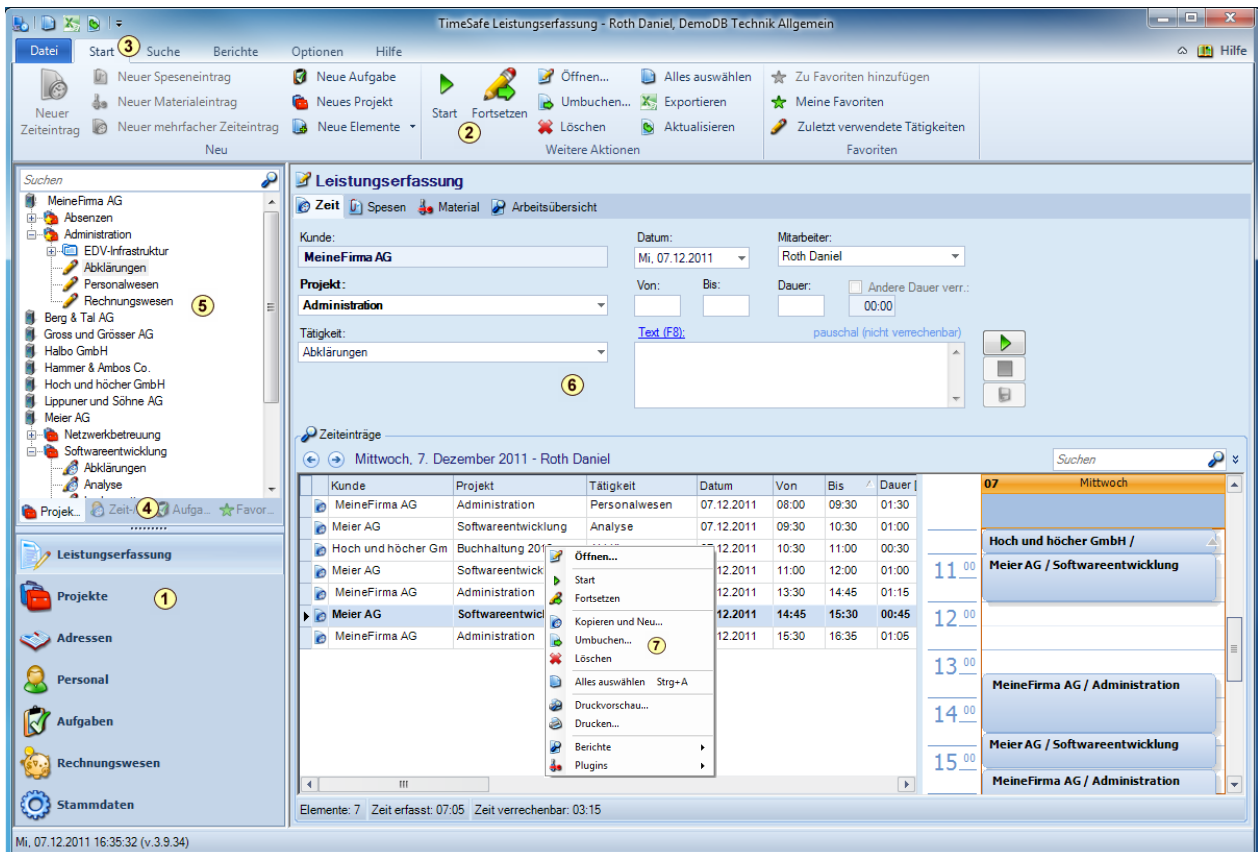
TimeSafe Leistungserfassung - Roth Daniel, DemoDB Technik Allgemein

Datei Start 3 Suche Berichte Optionen Hilfe Hilfe

Neuer Zeiteintrag
Neuer Speseneintrag
Neuer Materialeintrag
Neuer mehrfacher Zeiteintrag
Neue Aufgabe
Neues Projekt
Neue Elemente
Neu

Start Fortsetzen 2
Öffnen...
Umbuchen...
Löschen
Alles auswählen
Exportieren
Aktualisieren
Weitere Aktionen

Zu Favoriten hinzufügen
Meine Favoriten
Zuletzt verwendete Tätigkeiten
Favoriten

Suchen
MeineFirma AG
Absenzen
Administration
EDV-Infrastruktur
Abklärungen
Personalwesen
Rechnungswesen 5
Berg & Tal AG
Gross und Grösser AG
Halbo GmbH
Hammer & Ambos Co.
Hoch und höcher GmbH
Lippuner und Söhne AG
Meier AG
Netzwerkbetreuung
Softwareentwicklung
Abklärungen
Analyse

Projek... 4 Zeit-... Aufga... Favor...

Leistungserfassung
Projekte 1
Adressen
Personal
Aufgaben
Rechnungswesen
Stammdaten

Leistungserfassung
Zeit Spesen Material Arbeitsübersicht

Kunde:
MeineFirma AG
Datum:
Mi, 07.12.2011
Mitarbeiter:
Roth Daniel
Projekt:
Administration
Von:
Bis:
Dauer:
Andere Dauer verr.:
00:00
Tätigkeit:
Abklärungen
Text (F8):
pauschal (nicht verrechenbar)
6

Zeiteinträge
Mittwoch, 7. Dezember 2011 - Roth Daniel
Suchen

| Kunde | Projekt | Tätigkeit | Datum | Von | Bis | Dauer |
|---|---|---|---|---|---|---|
| MeineFirma AG | Administration | Personalwesen | 07.12.2011 | 08:00 | 09:30 | 01:30 |
| Meier AG | Softwareentwicklung | Analyse | 07.12.2011 | 09:30 | 10:30 | 01:00 |
| Hoch und höcher Gm | Buchhaltung 201 | | .12.2011 | 10:30 | 11:00 | 00:30 |
| Meier AG | Softwareentwick | | .12.2011 | 11:00 | 12:00 | 01:00 |
| MeineFirma AG | Administration | | .12.2011 | 13:30 | 14:45 | 01:15 |
| Meier AG | Softwareentwic | | .12.2011 | 14:45 | 15:30 | 00:45 |
| MeineFirma AG | Administration | | .12.2011 | 15:30 | 16:35 | 01:05 |

Öffnen...
Start
Fortsetzen
Kopieren und Neu...
Umbuchen... 7
Löschen
Alles auswählen Strg+A
Druckvorschau...
Drucken...
Berichte
Plugins

07 Mittwoch
Hoch und höcher GmbH /
11 00
Meier AG / Softwareentwicklung
12 00
13 00
MeineFirma AG / Administration
14 00
Meier AG / Softwareentwicklung
15 00
MeineFirma AG / Administration

Elemente: 7 Zeit erfasst: 07:05 Zeit verrechenbar: 03:15

Mi, 07.12.2011 16:35:32 (v.3.9.34)